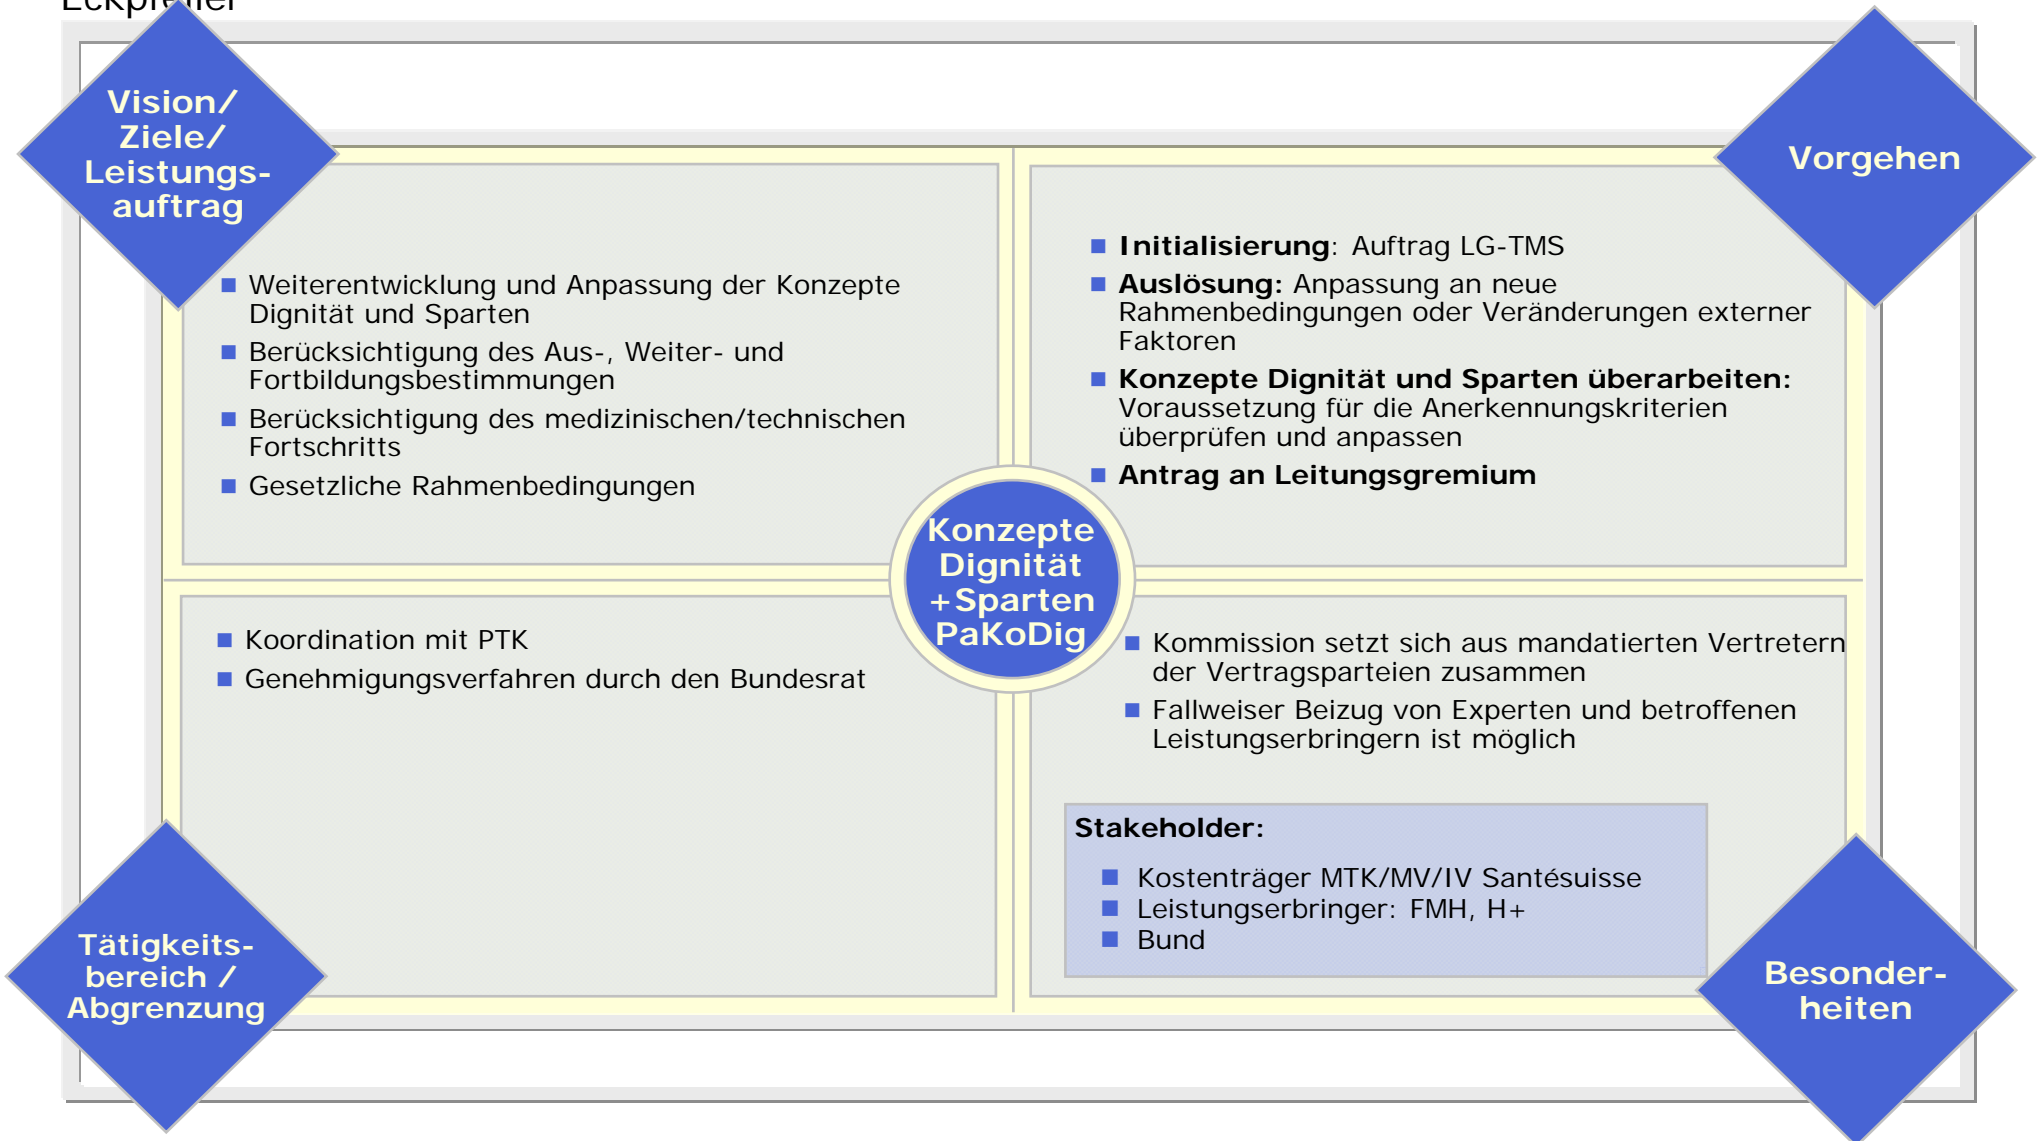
Eckpfeiler

Vision/ Ziele/ Leistungsauftrag

■ Weiterentwicklung und Anpassung der Konzepte Dignität und Sparten
■ Berücksichtigung des Aus-, Weiter- und Fortbildungsbestimmungen
■ Berücksichtigung des medizinischen/technischen Fortschritts
■ Gesetzliche Rahmenbedingungen

Vorgehen

■ **Initialisierung**: Auftrag LG-TMS
■ **Auslösung:** Anpassung an neue Rahmenbedingungen oder Veränderungen externer Faktoren
■ **Konzepte Dignität und Sparten überarbeiten:** Voraussetzung für die Anerkennungskriterien überprüfen und anpassen
■ **Antrag an Leitungsgremium**

Konzepte Dignität +Sparten PaKoDig

Tätigkeitsbereich / Abgrenzung

■ Koordination mit PTK
■ Genehmigungsverfahren durch den Bundesrat

■ Kommission setzt sich aus mandatierten Vertretern der Vertragsparteien zusammen
■ Fallweiser Beizug von Experten und betroffenen Leistungserbringern ist möglich

**Stakeholder:**
■ Kostenträger MTK/MV/IV Santésuisse
■ Leistungserbringer: FMH, H+
■ Bund

Besonderheiten